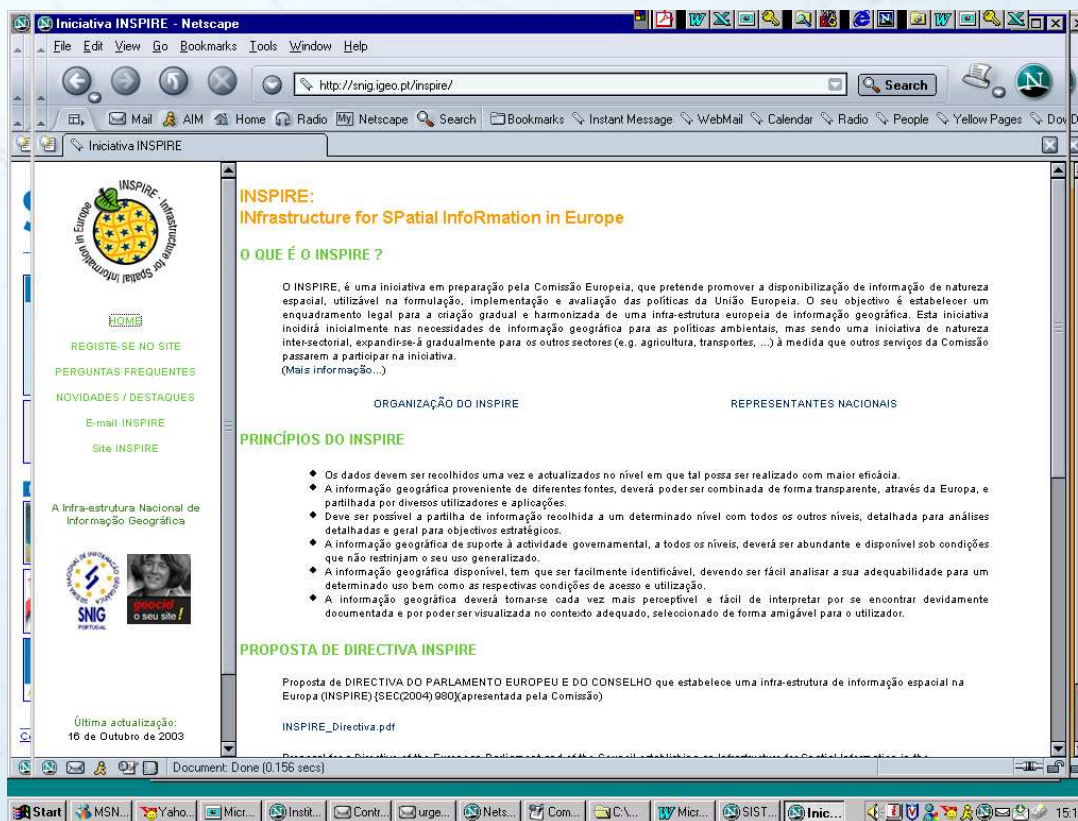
Iniciativa INSPIRE - Netscape

File Edit View Go Bookmarks Tools Window Help

http://snig.igeo.pt/inspire/

Search

Mail AIM Home Radio Netscape Search Bookmarks Instant Message WebMail Calendar Radio People Yellow Pages Dov

Iniciativa INSPIRE

INSPIRE - Infrastructure for Spatial Information in Europe

HOME

REGISTE-SE NO SITE

PERGUNTAS FREQUENTES

NOVIDADES / DESTAQUES

E-mail INSPIRE

Site INSPIRE

A Infra-estrutura Nacional de Informação Geográfica

SNIG PORTUGAL

geocid o seu site!

Última actualização: 16 de Outubro de 2003

INSPIRE:
INfrastructure for SPatial InfoRmation in Europe

O QUE É O INSPIRE ?

O INSPIRE, é uma iniciativa em preparação pela Comissão Europeia, que pretende promover a disponibilização de informação de natureza espacial, utilizável na formulação, implementação e avaliação das políticas da União Europeia. O seu objectivo é estabelecer um enquadramento legal para a criação gradual e harmonizada de uma infra-estrutura europeia de informação geográfica. Esta iniciativa incidirá inicialmente nas necessidades de informação geográfica para as políticas ambientais, mas sendo uma iniciativa de natureza inter-sectorial, expandir-se-á gradualmente para os outros sectores (e.g. agricultura, transportes, ...) à medida que outros serviços da Comissão passarem a participar na iniciativa.
(Mais informação...)

ORGANIZAÇÃO DO INSPIRE

REPRESENTANTES NACIONAIS

PRINCÍPIOS DO INSPIRE

• Os dados devem ser recolhidos uma vez e actualizados no nível em que tal possa ser realizado com maior eficácia.
• A informação geográfica proveniente de diferentes fontes, deverá poder ser combinada de forma transparente, através da Europa, e partilhada por diversos utilizadores e aplicações.
• Deve ser possível a partilha de informação recolhida a um determinado nível com todos os outros níveis, detalhada para análises detalhadas e geral para objectivos estratégicos.
• A informação geográfica de suporte à actividade governamental, a todos os níveis, deverá ser abundante e disponível sob condições que não restrinjam o seu uso generalizado.
• A informação geográfica disponível, tem que ser facilmente identificável, devendo ser fácil analisar a sua adequabilidade para um determinado uso bem como as respectivas condições de acesso e utilização.
• A informação geográfica deverá tornar-se cada vez mais perceptível e fácil de interpretar por se encontrar devidamente documentada e por poder ser visualizada no contexto adequado, seleccionado de forma amigável para o utilizador.

PROPOSTA DE DIRECTIVA INSPIRE

Proposta de DIRECTIVA DO PARLAMENTO EUROPEU E DO CONSELHO que estabelece uma infra-estrutura de informação espacial na Europa (INSPIRE) {SEC(2004) 980}(apresentada pela Comissão)

INSPIRE_Directiva.pdf

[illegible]

Document: Done (0.156 secs)

Start MSN... Yaho... Micr... Instit... Contr... urge... Nets... Com... C:\... Micr... SIST... Inic... 15:1